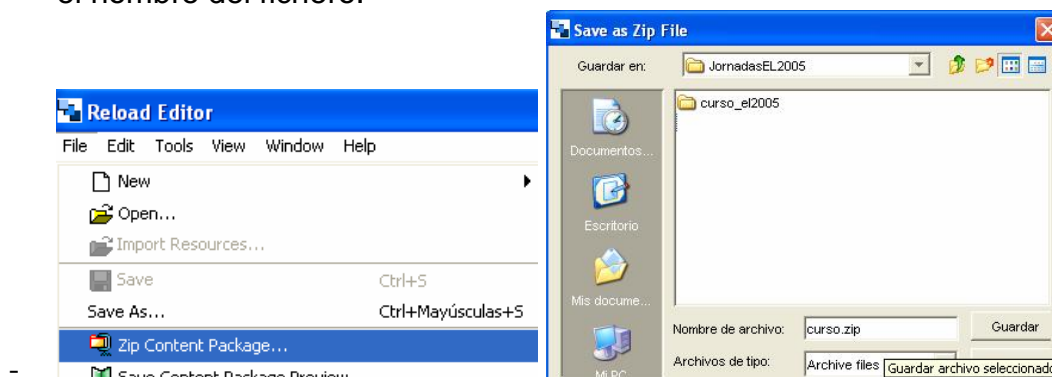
el nombre del fichero.

Reload Editor
File Edit Tools View Window Help
New
Open...
Import Resources...
Save Ctrl+S
Save As... Ctrl+Mayúsculas+S
Zip Content Package...
Save Content Package Preview

Save as Zip File
Guardar en: JornadasEL2005
curso_el2005
Documentos...
Escritorio
Mis docume...
Mi PC
Nombre de archivo: curso.zip
Guardar
Archivos de tipo: Archive files
Guardar archivo seleccionado

-